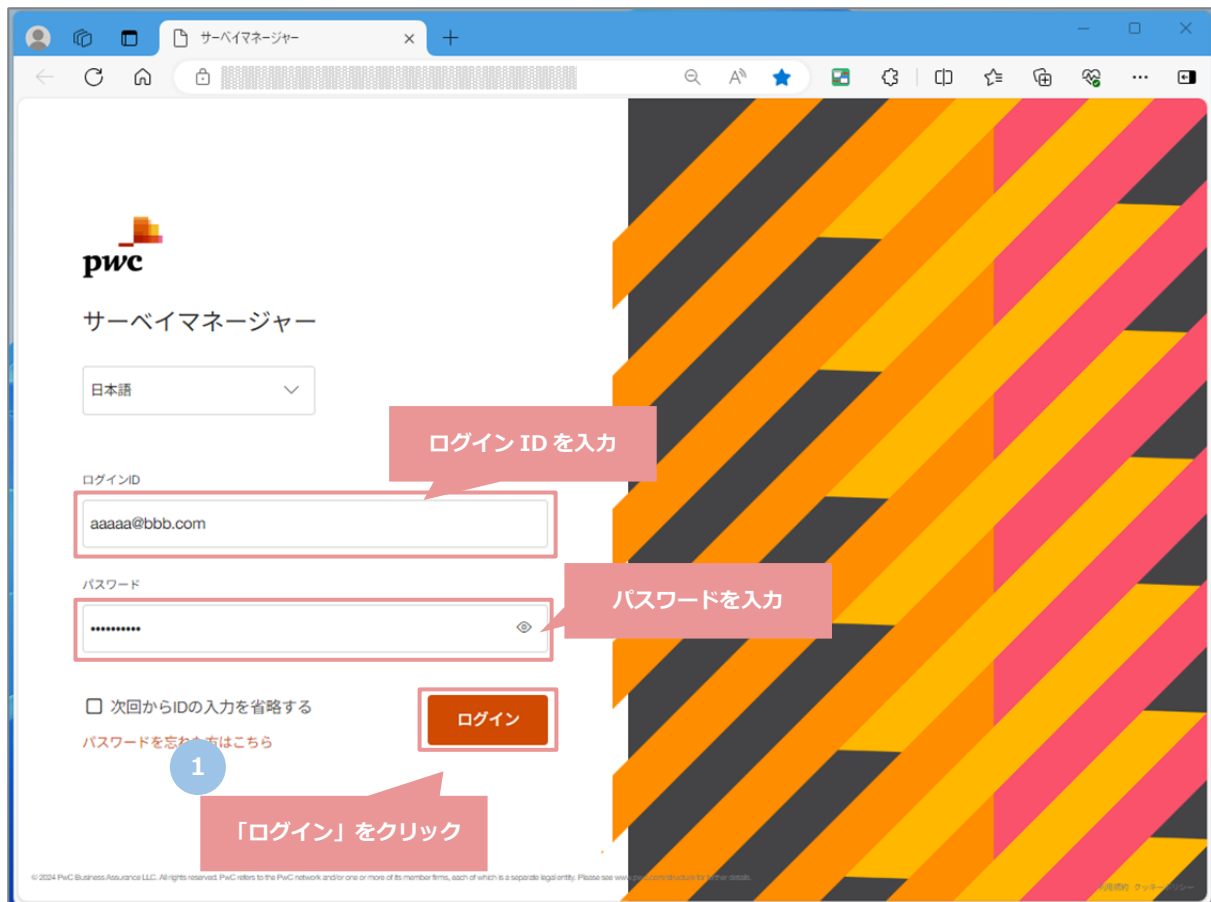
サーベイマネージャー

pwc

サーベイマネージャー

日本語

ログイン ID を入力

ログインID

aaaaa@bbb.com

パスワード

••••••••••

パスワードを入力

次回からIDの入力を省略する

ログイン

パスワードを忘れ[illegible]方はこちら

1

「ログイン」をクリック

© 2024 PwC Business Assurance LLC. All rights reserved. PwC refers to the PwC network and/or one or more of its member firms, each of which is a separate legal entity. Please see www.pwc.com/structure for further details.

利用規約 クッキーポリシー